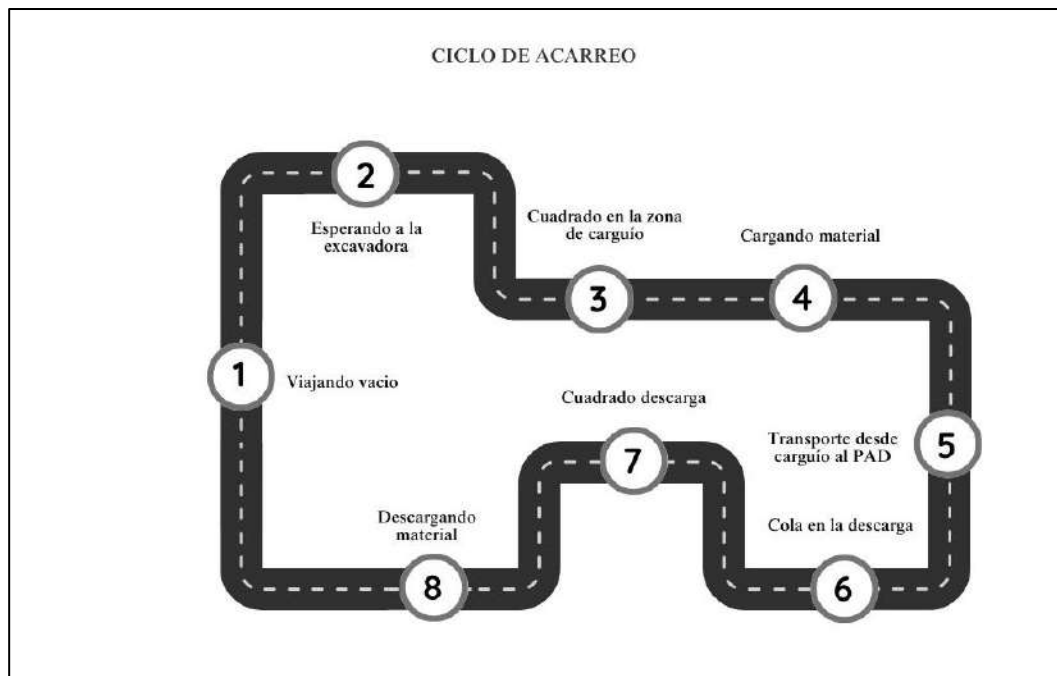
CICLO DE ACARREO

2

Esperando a la excavadora

Cuadrado en la zona de carguío

Cargando material

3

4

1

Viajando vacio

Cuadrado descarga

Transporte desde carguío al PAD

5

7

Descargando material

Cola en la descarga

8

6